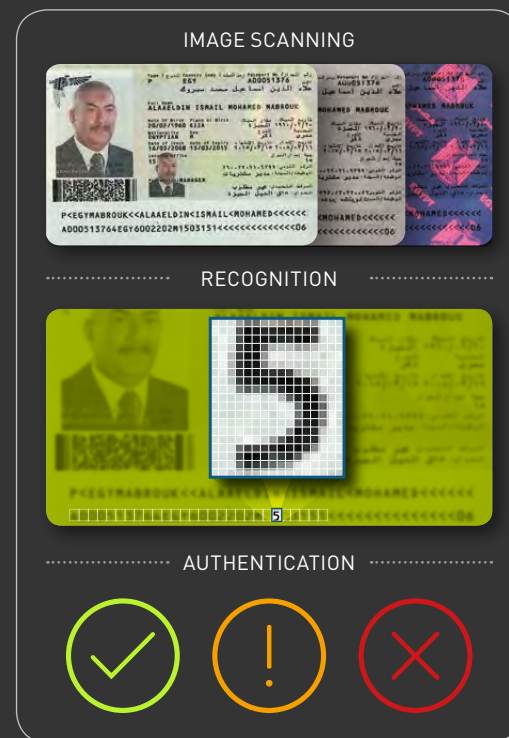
IMAGE SCANNING

P EGY A00051376
علاء الدين اسماعيل محمد مبروك
ALAAELDIN ISMAIL MOHAMED MABROUK
20/02/1960 GIZA
EGYPTIAN M
14/03/2008 13/03/2015
MANAGER

P<EGYMABROUK<<ALAAELDIN<ISMAIL<MOHAMED<<<<<<
A00051376‹4EGY6002202M1503151<<<<<<<<<<<<<<06

MOHAMED MABROUK
MOHAMED<<<<<<
<<<<<<<<<<<<<<06

RECOGNITION

MOHAMED MABROUK
P<EGYMABROUK<<ALAAELDIN<ISMAIL<MOHAMED<<<<<<
5
<<<<<<<<<06

AUTHENTICATION